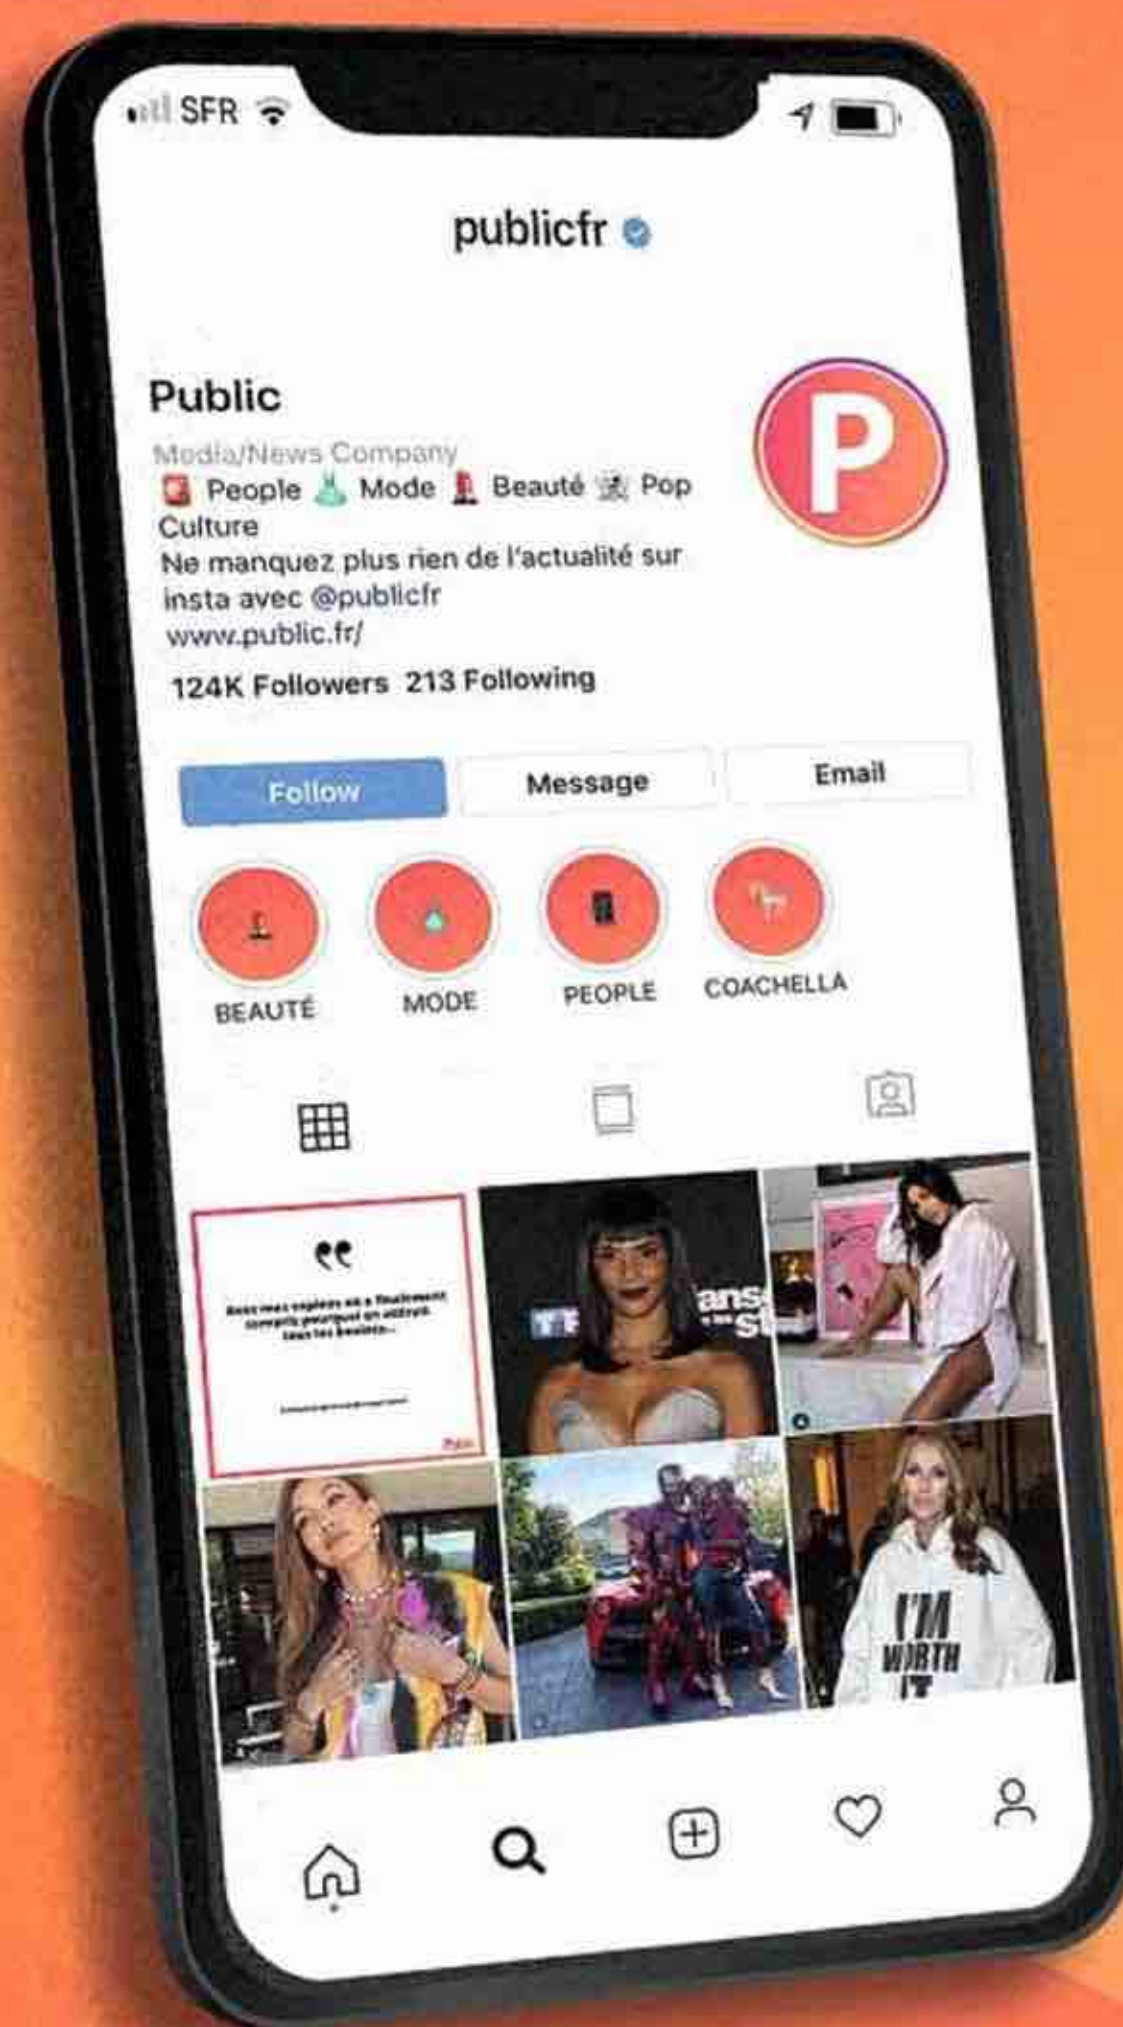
SFR

publicfr

Public
Media/News Company
People Mode Beauté Pop Culture
Ne manquez plus rien de l'actualité sur insta avec @publicfr
www.public.fr/
124K Followers 213 Following

Follow Message Email

BEAUTÉ MODE PEOPLE COACHELLA

"
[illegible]

TF1 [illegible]

I'M WORTH IT